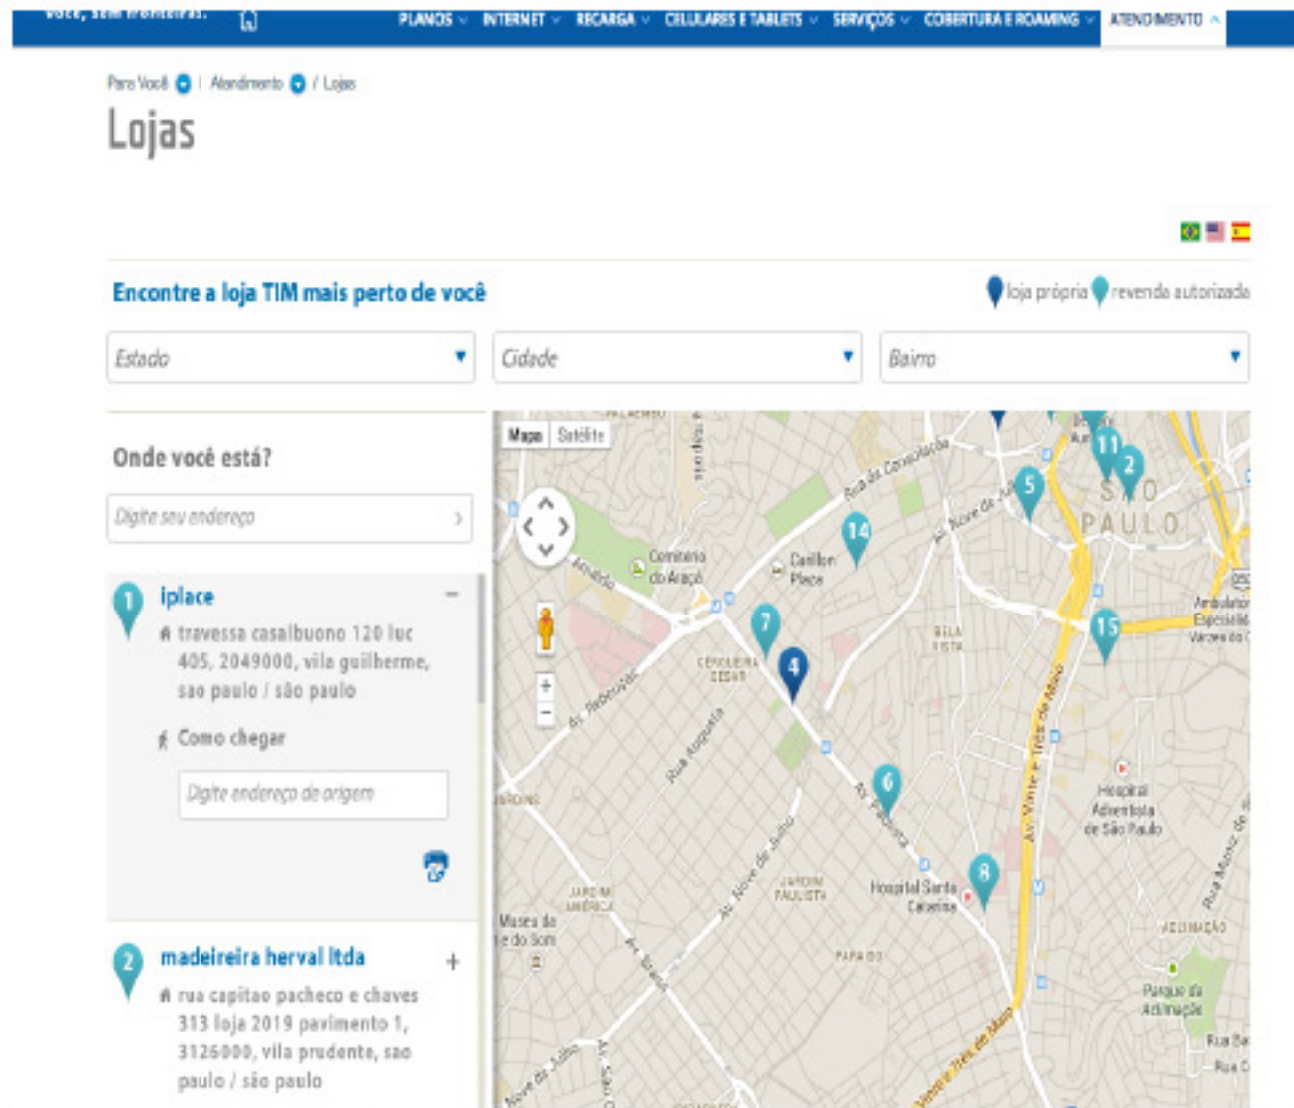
você, sem fronteiras.

PLANOS INTERNET RECARGA CELULARES E TABLETS SERVIÇOS COBERTURA E ROAMING ATENDIMENTO

Para Você | Atendimento / Lojas

Lojas

Encontre a loja TIM mais perto de você

loja própria revenda autorizada

Estado

Cidade

Bairro

Onde você está?

Digite seu endereço

1 iplace

travessa casalbuono 120 luc 405, 2049000, vila guilherme, sao paulo / são paulo

Como chegar

Digite endereço de origem

2 madeireira herval ltda

rua capitao pacheco e chaves 313 loja 2019 pavimento 1, 3126000, vila prudente, sao paulo / são paulo

Mapa Satélite

Cemitério do Araçá

Cerqueira César

Av. Rebouças

Rua Augusta

Av. Nove de Julho

Jardim Paulista

Jardim América

Museu da Imagem e do Som

Av. Brasil

Hospital Santa Catarina

Paraíso

Av. Paulista

Bela Vista

Av. Vinte e Três de Maio

Hospital Adventista de São Paulo

Aclimação

Parque da Aclimação

Rua da Consolação

Av. Nove de Julho

Caesar Place

SÃO PAULO

Ambulatório Especialidades Várzea do C

Jardins

Rua Muniz de

1 2 4 5 6 7 8 11 14 15